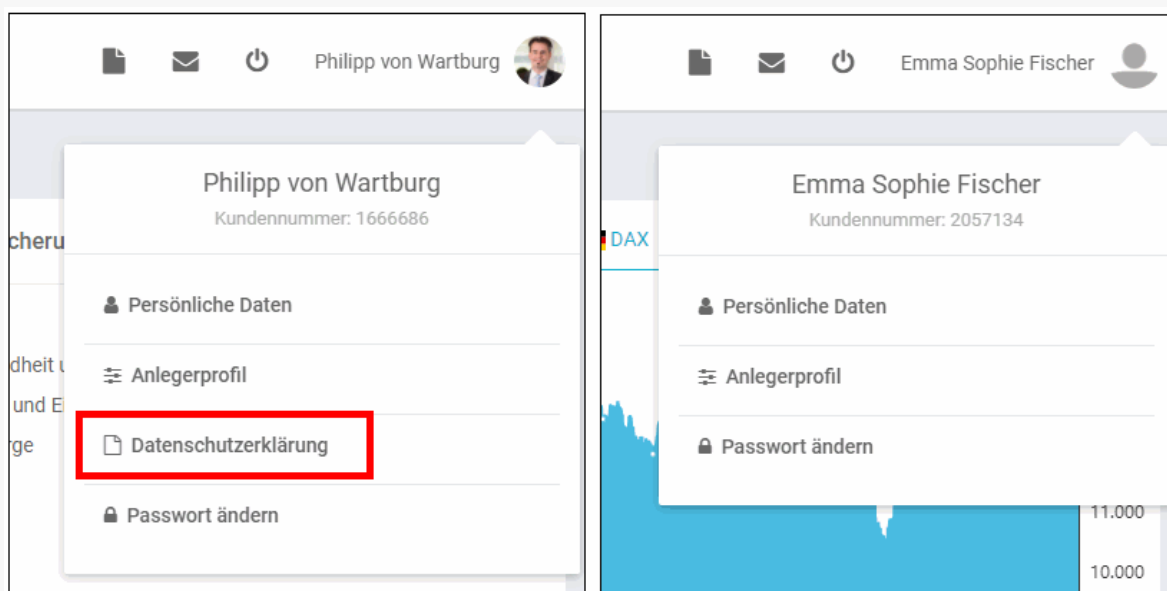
Philipp von Wartburg

cheru

dheit u

und E

rge

Philipp von Wartburg

Kundennummer: 1666686

Persönliche Daten

Anlegerprofil

Datenschutzerklärung

Passwort ändern

Emma Sophie Fischer

DAX

Emma Sophie Fischer

Kundennummer: 2057134

Persönliche Daten

Anlegerprofil

Passwort ändern

11.000

10.000